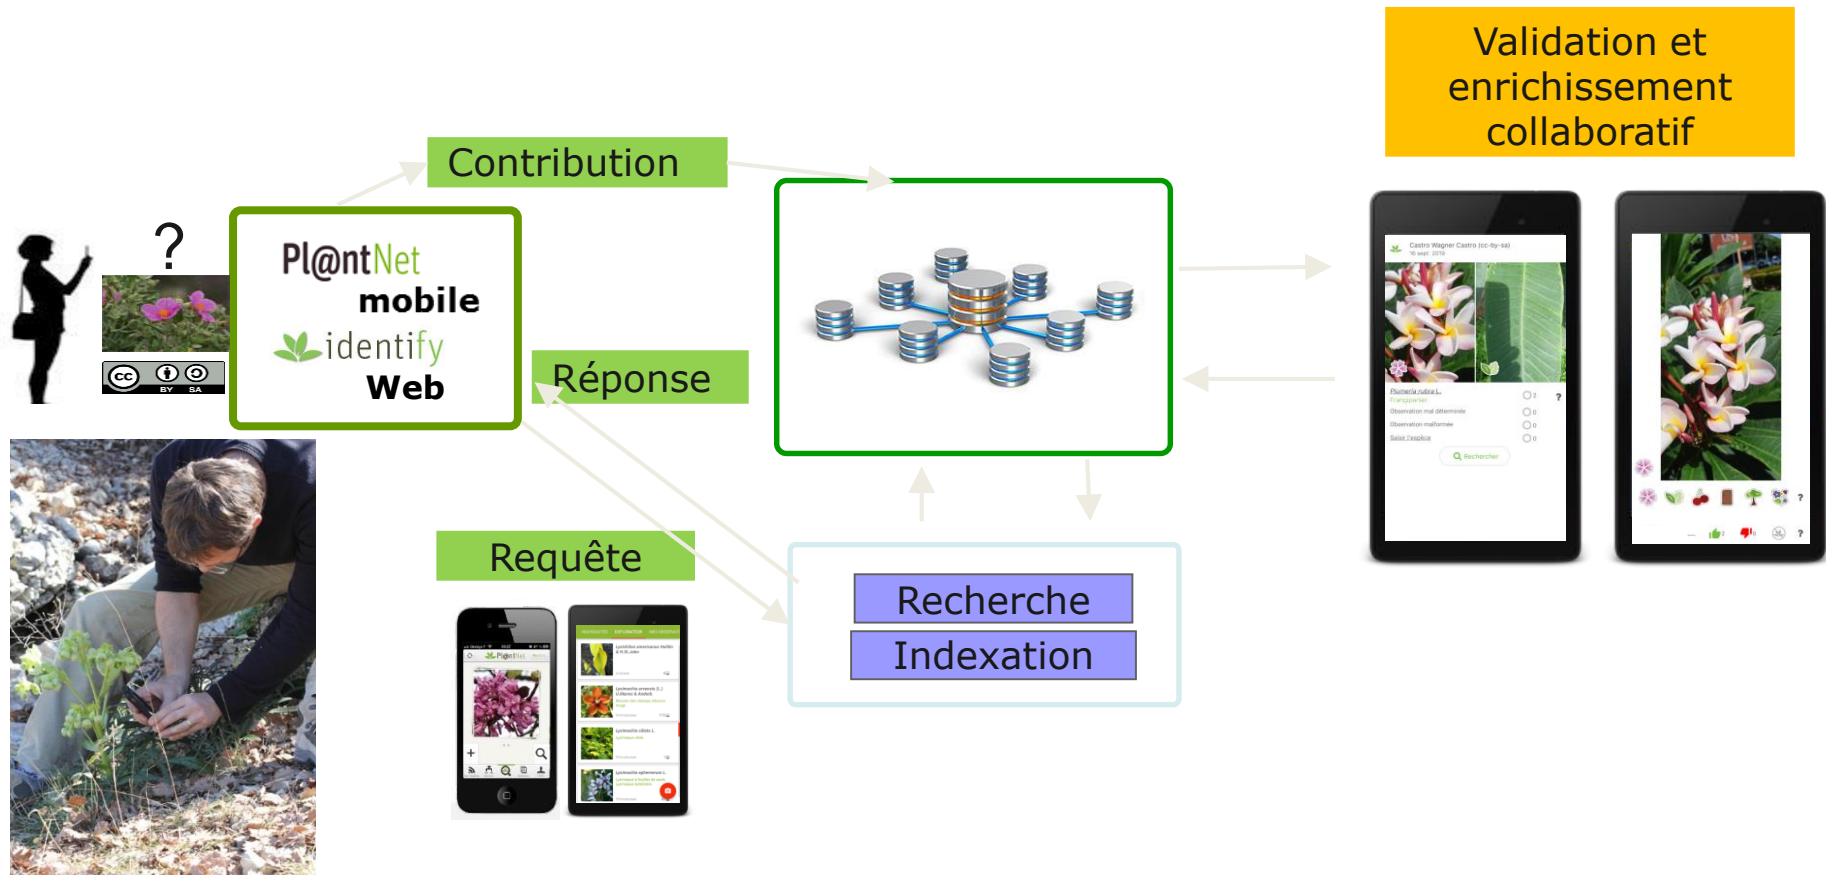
Validation et enrichissement collaboratif

Contribution

?

cc BY SA

Pl@ntNet mobile identify Web

Réponse

Requête

Recherche

Indexation

Castro Wagner Castro (cc-by-sa)

Plumeria rubra L.

Frangipanier

Observation mal déterminée

Observation malformée

Saisir l'espèce

Recherher